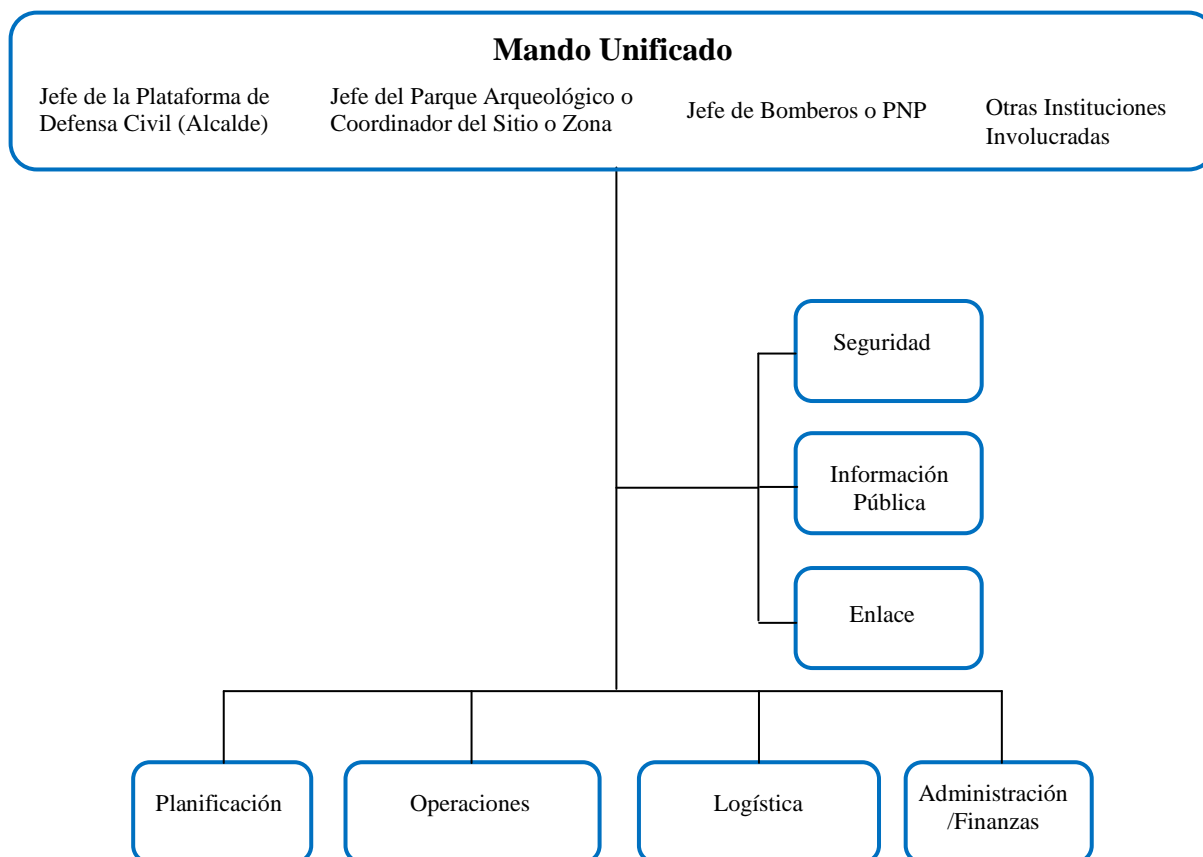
Mando Unificado

Jefe de la Plataforma de Defensa Civil (Alcalde)

Jefe del Parque Arqueológico o Coordinador del Sitio o Zona

Jefe de Bomberos o PNP

Otras Instituciones Involucradas

Seguridad

Información Pública

Enlace

Planificación

Operaciones

Logística

Administración /Finanzas